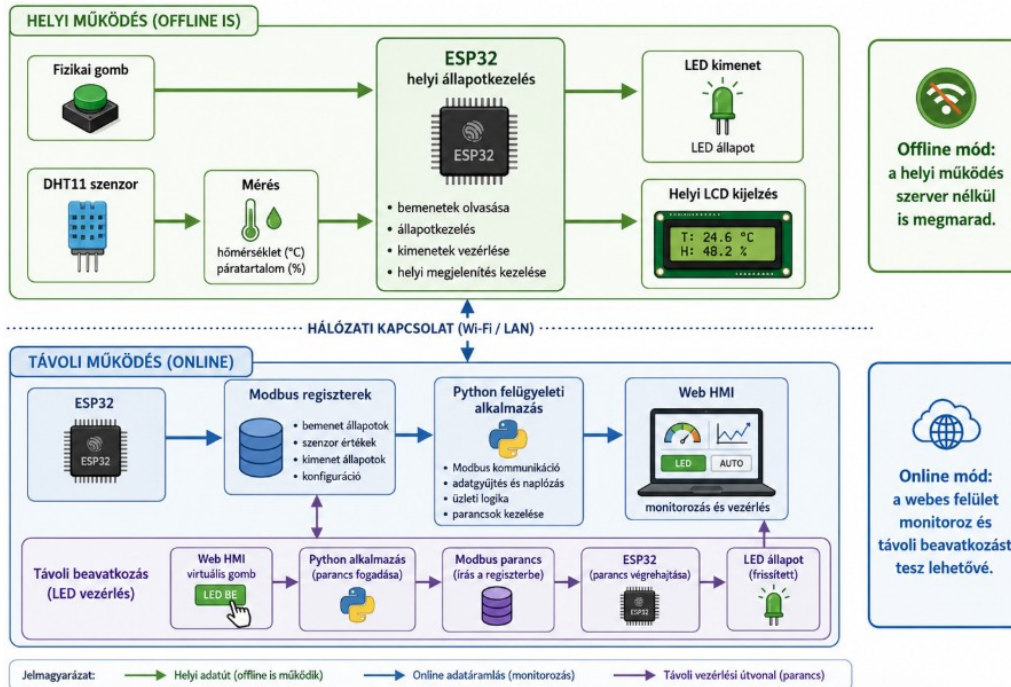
HELYI MŰKÖDÉS (OFFLINE IS)

Fizikai gomb

DHT11 szenzor

Mérés

hőmérséklet (°C)
páratartalom (%)

ESP32
helyi állapotkezelés

ESP32

• bemenetek olvasása
• állapotkezelés
• kimenetek vezérlése
• helyi megjelenítés kezelése

LED kimenet

LED állapot

Helyi LCD kijelzés

T: 24.6 °C
H: 48.2 %

Offline mód:
a helyi működés
szerver nélkül
is megmarad.

HÁLÓZATI KAPCSOLAT (Wi-Fi / LAN)

TÁVOLI MŰKÖDÉS (ONLINE)

ESP32

ESP32

Modbus regiszterek

• bemenet állapotok
• szenzor értékek
• kimenet állapotok
• konfiguráció

Python felügyeleti alkalmazás

• Modbus kommunikáció
• adatgyűjtés és naplózás
• üzleti logika
• parancsok kezelése

Web HMI

LED
AUTO

monitorozás és vezérlés

Online mód:
a webes felület
monitoroz és
távoli beavatkozást
tesz lehetővé.

Távoli beavatkozás
(LED vezérlés)

Web HMI
virtuális gomb

LED BE

Python alkalmazás
(parancs fogadása)

Modbus parancs
(írás a regiszterbe)

ESP32
(parancs végrehajtása)

ESP32

LED állapot
(frissített)

Jelmagyarázat: Helyi adatút (offline is működik) Online adatáramlás (monitorozás) Távoli vezérlési útvonal (parancs)